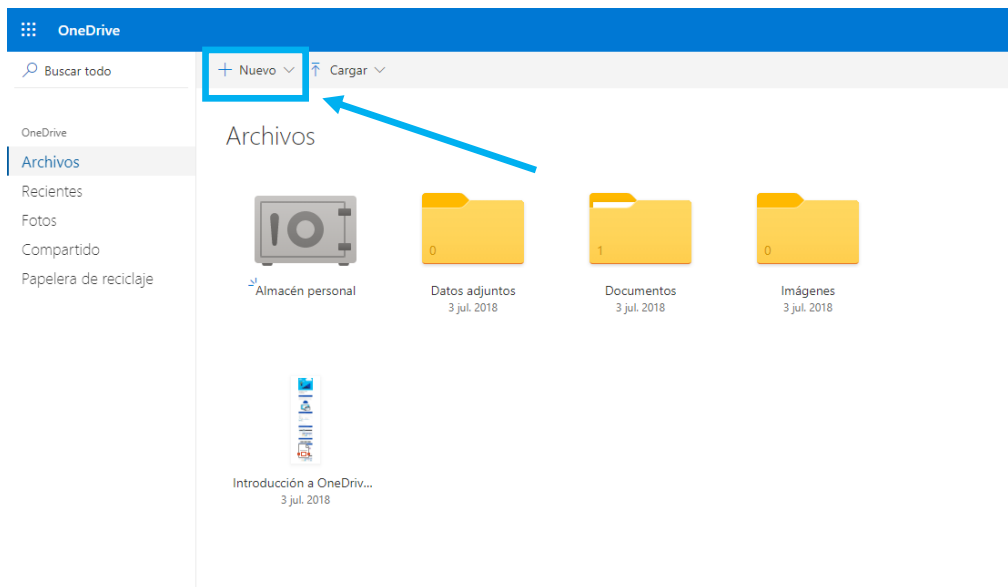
OneDrive

Buscar todo

+ Nuevo

Cargar

OneDrive

Archivos

Recientes

Fotos

Compartido

Papelera de reciclaje

Archivos

Almacén personal

0

Datos adjuntos
3 jul. 2018

1

Documentos
3 jul. 2018

0

Imágenes
3 jul. 2018

Introducción a OneDriv...
3 jul. 2018